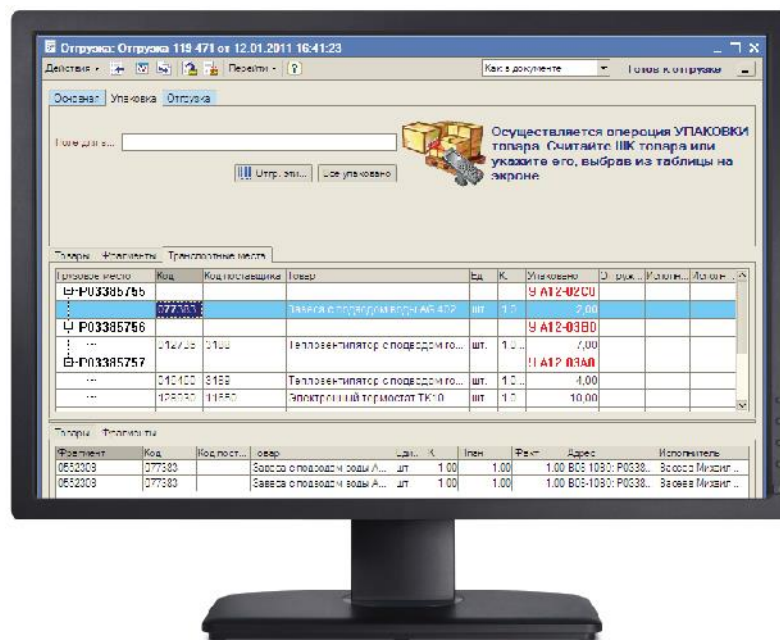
Отгрузка: Отгрузка 119 471 от 12.01.2011 16:41:23

Действия • Перейти • ? Как в документе Готов к отгрузке

Основная Упаковка Отгрузка

Поле для в...

Отгр. эти... Все упаковано

Осуществляется операция УПАКОВКИ товара. Считайте ШК товара или укажите его, выбрав из таблицы на экране

Товары Фрагменты Транспортные места

| Грузовое место | Код | Код поставщика | Товар | Ед | К | Упаковано | О... | Исполн... | Исполн... |
|---|---|---|---|---|---|---|---|---|---|
| P03385755 | | | | | | У А12-02С0 | | | |
| | 077383 | | Завеса с подводом воды AB 402 | шт. | 1.0 | 2,00 | | | |
| P03385756 | | | | | | У А12-03В0 | | | |
| ... | 012735 | 3158 | Тепловентилятор с подводом го... | шт. | 1.0 | 7,00 | | | |
| P03385757 | | | | | | У А12-03А0 | | | |
| ... | 012735 | 3158 | Тепловентилятор с подводом го... | шт. | 1.0 | 4,00 | | | |
| ... | 126330 | 11650 | Электронный термостат ТК10 | шт. | 1.0 | 10,00 | | | |

Товары Фрагменты

| Фрагмент | Код | Код пост... | Товар | Еди... | К | План | Факт | Адрес | Исполнитель |
|---|---|---|---|---|---|---|---|---|---|
| 0552309 | 077383 | | Завеса с подводом воды А... | шт | 1.00 | 1.00 | 1.00 | В05-1030: P0338... | Зосева Михаил ... |
| 0552309 | 077383 | | Завеса с подводом воды А... | шт | 1.00 | 1.00 | 1.00 | В05-1030: P0338... | Зосева Михаил ... |